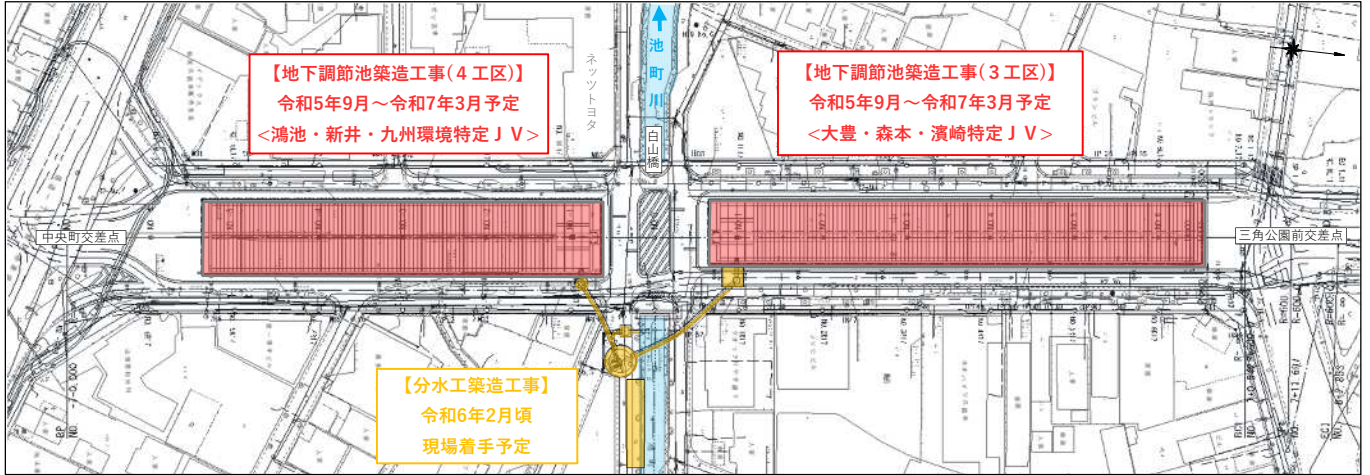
【地下調節池築造工事（４工区）】
令和5年9月～令和7年3月予定
＜鴻池・新井・九州環境特定ＪＶ＞

ネッツトヨタ

池町川

白山橋

【地下調節池築造工事（３工区）】
令和5年9月～令和7年3月予定
＜大豊・森本・濱崎特定ＪＶ＞

中央町交差点

三角公園前交差点

【分水工築造工事】
令和6年2月頃
現場着手予定